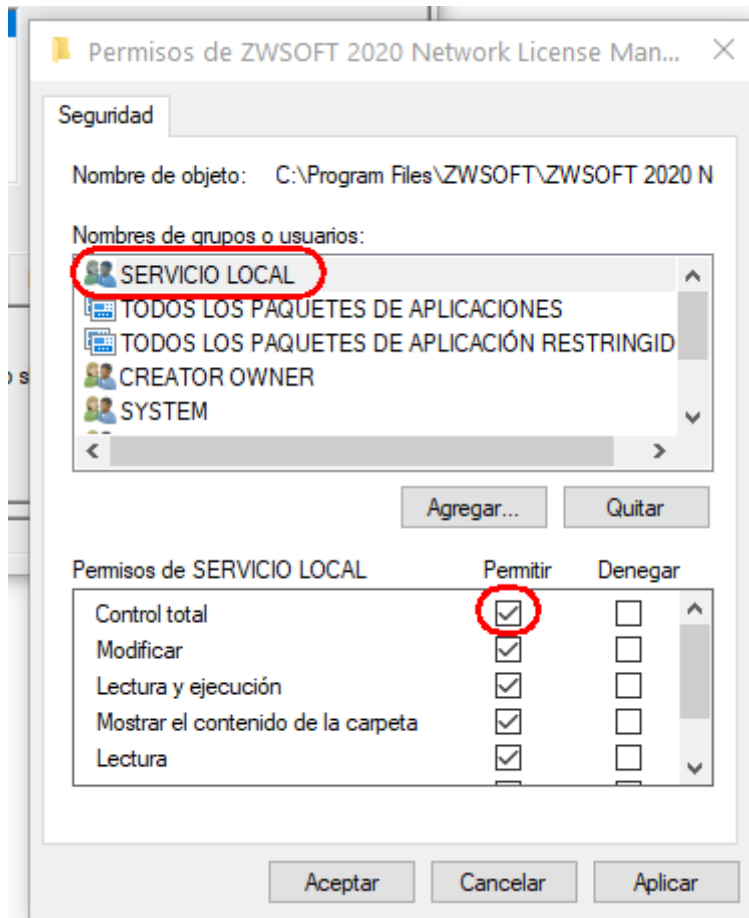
Permisos de ZWSOFT 2020 Network License Man...

Seguridad

Nombre de objeto: C:\Program Files\ZWSOFT\ZWSOFT 2020 N

Nombres de grupos o usuarios:

SERVICIO LOCAL
TODOS LOS PAQUETES DE APLICACIONES
TODOS LOS PAQUETES DE APLICACIÓN RESTRINGID
CREATOR OWNER
SYSTEM

Agregar...
Quitar

| Permisos de SERVICIO LOCAL | Permitir | Denegar |
|---|---|---|
| Control total | ☑ | ☐ |
| Modificar | ☑ | ☐ |
| Lectura y ejecución | ☑ | ☐ |
| Mostrar el contenido de la carpeta | ☑ | ☐ |
| Lectura | ☑ | ☐ |

Aceptar
Cancelar
Aplicar